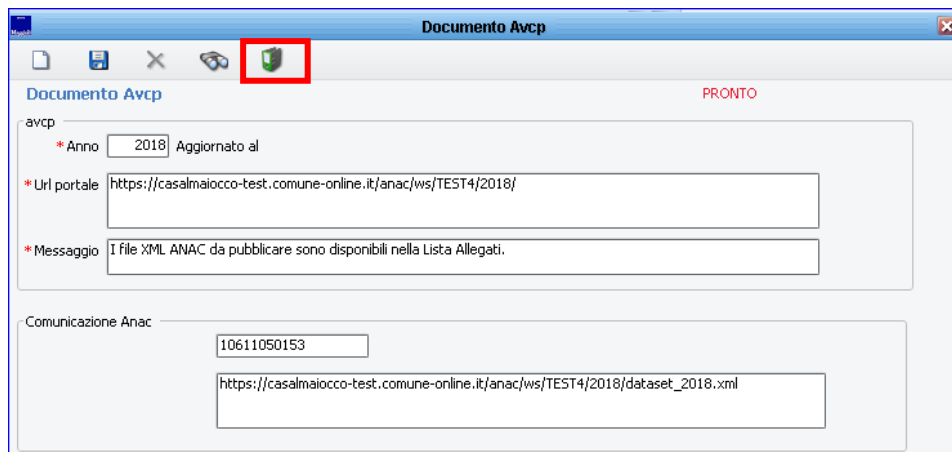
Documento Avcp

Documento Avcp

PRONTO

avcp

*Anno 2018 Aggiornato al

*Url portale https://casalmaiocco-test.comune-online.it/anac/ws/TEST4/2018/

*Messaggio I file XML ANAC da pubblicare sono disponibili nella Lista Allegati.

Comunicazione Anac

10611050153

https://casalmaiocco-test.comune-online.it/anac/ws/TEST4/2018/dataset_2018.xml